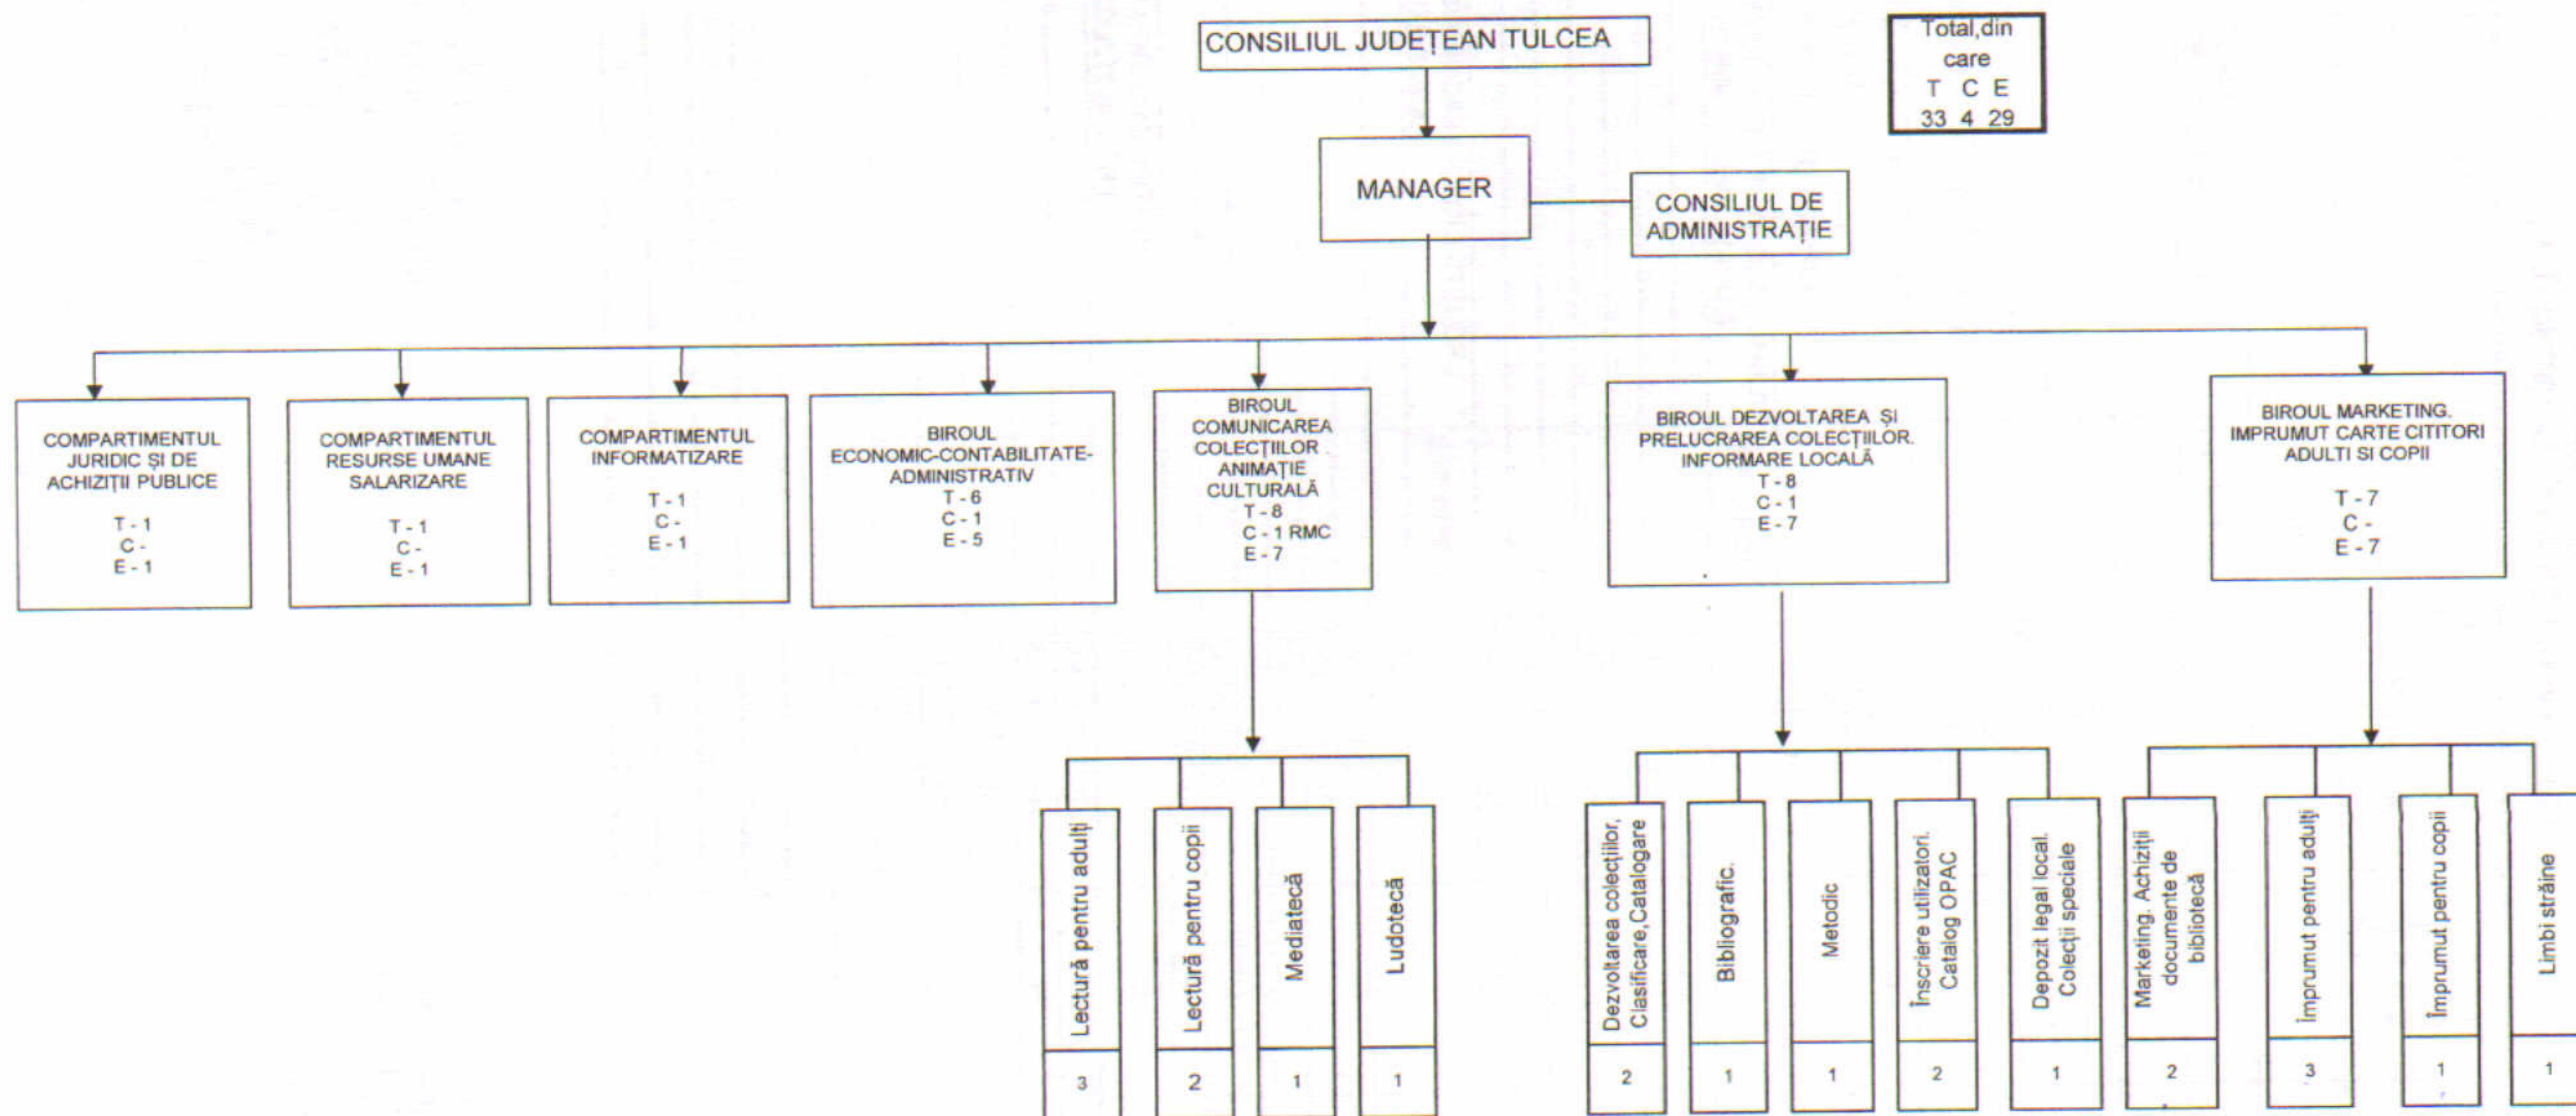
CONSILIUL JUDEȚEAN TULCEA

Total,din care
T C E
33 4 29

MANAGER

CONSILIUL DE ADMINISTRAȚIE

COMPARTIMENTUL JURIDIC ȘI DE ACHIZIȚII PUBLICE
T - 1
C -
E - 1

COMPARTIMENTUL RESURSE UMANE SALARIZARE
T - 1
C -
E - 1

COMPARTIMENTUL INFORMATIZARE
T - 1
C -
E - 1

BIROUL ECONOMIC-CONTABILITATE-ADMINISTRATIV
T - 6
C - 1
E - 5

BIROUL COMUNICAREA COLECȚIILOR ANIMAȚIE CULTURALĂ
T - 8
C - 1 RMC
E - 7

BIROUL DEZVOLTAREA ȘI PRELUCRAREA COLECȚIILOR. INFORMARE LOCALĂ
T - 8
C - 1
E - 7

BIROUL MARKETING. IMPRUMUT CARTE CITITORI ADULTI SI COPII
T - 7
C -
E - 7

Lectură pentru adulți
3

Lectură pentru copii
2

Mediatecă
1

Ludotecă
1

Dezvoltarea colecțiilor, Clasificare,Catalogare
2

Bibliografic.
1

Metodic
1

Înscriere utilizatori. Catalog OPAC
2

Depozit legal local. Colecții speciale
1

Marketing. Achiziții documente de bibliotecă
2

Împrumut pentru adulți
3

Împrumut pentru copii
1

Limbi străine
1